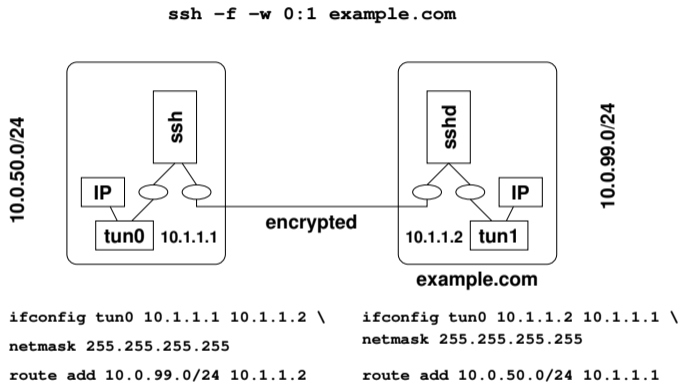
ssh -f -w 0:1 example.com

10.0.50.0/24

ssh

IP

tun0

10.1.1.1

encrypted

sshd

IP

10.1.1.2

tun1

10.0.99.0/24

example.com

ifconfig tun0 10.1.1.1 10.1.1.2 \
netmask 255.255.255.255

route add 10.0.99.0/24 10.1.1.2

ifconfig tun0 10.1.1.2 10.1.1.1 \
netmask 255.255.255.255

route add 10.0.50.0/24 10.1.1.1